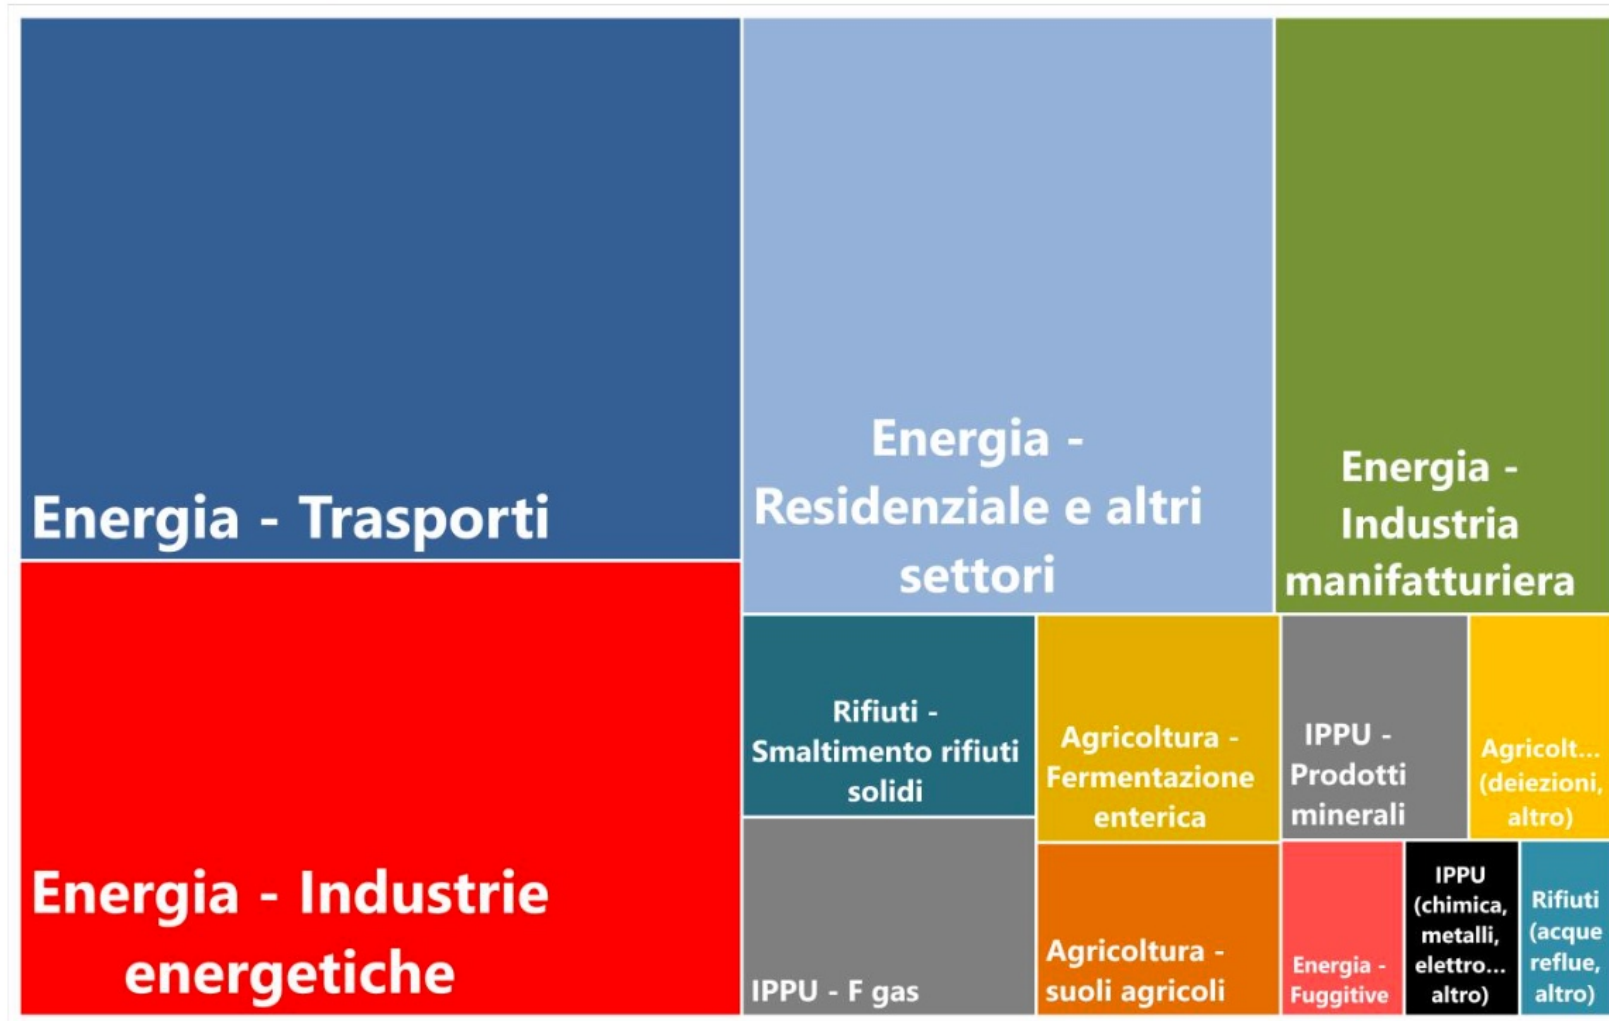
Energia - Trasporti

Energia - Residenziale e altri settori

Energia - Industria manifatturiera

Energia - Industrie energetiche

Rifiuti - Smaltimento rifiuti solidi

Agricoltura - Fermentazione enterica

IPPU - Prodotti minerali

Agricolt... (deiezioni, altro)

IPPU - F gas

Agricoltura - suoli agricoli

Energia - Fuggitive

IPPU (chimica, metalli, elettro... altro)

Rifiuti (acque reflue, altro)